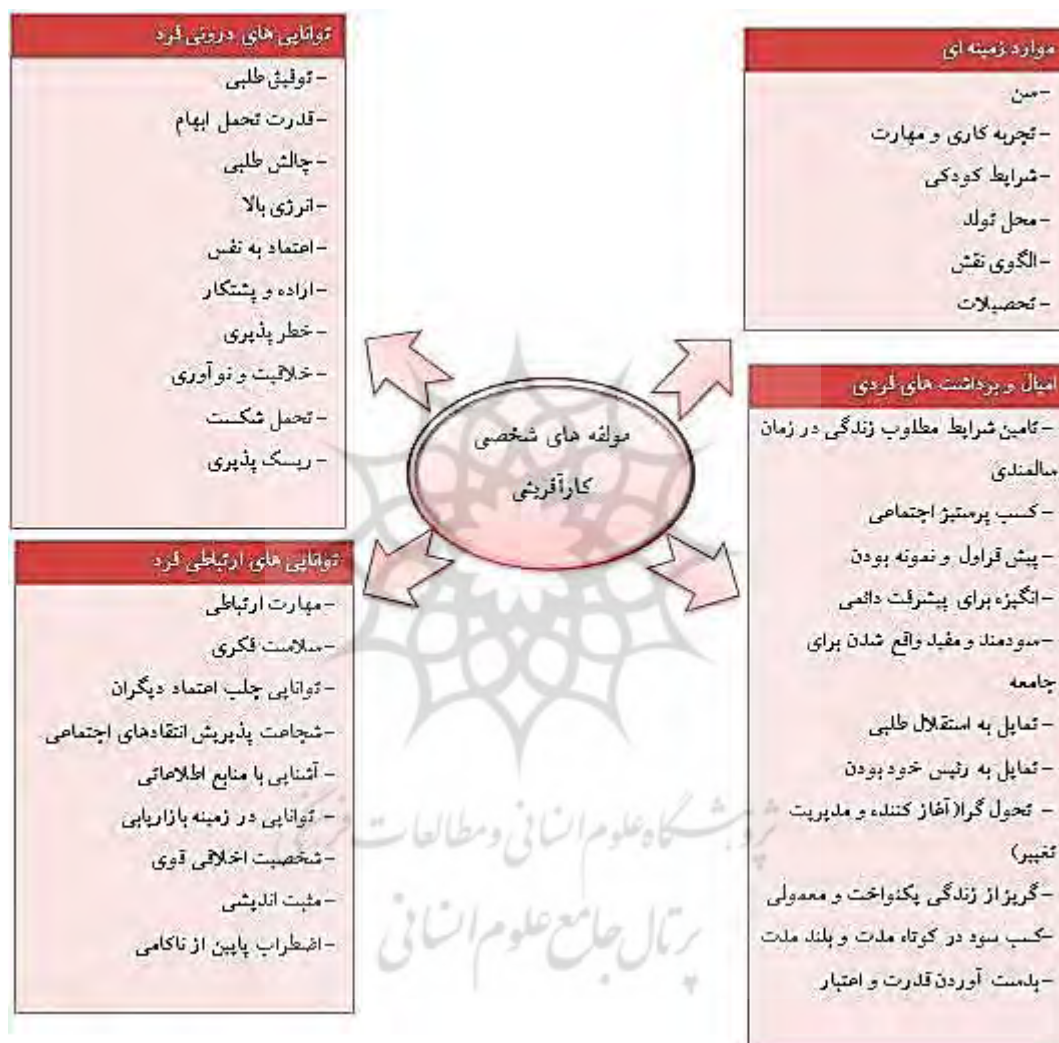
موارد زمینه ای
-سن
- تجربه کاری و مهارت
-شرایط کودکی
- محل تولد
- الگوی نقش
- تحصیلات

توانایی های درونی فرد
- توفیق طلبی
- قدرت تحمل ابهام
- چالش طلبی
- انرژی بالا
- اعتماد به نفس
- اراده و پشتکار
- خطر پذیری
- خلاقیت و نوآوری
- تحمل شکست
- ریسک پذیری

مولفه های شخصی کارآفرینی

امیال و برداشت های فردی
- تامین شرایط مطلوب زندگی در زمان سالمندی
- کسب پرستیژ اجتماعی
- پیش قراول و نمونه بودن
- انگیزه برای پیشرفت دائمی
- سودمند و مفید واقع شدن برای جامعه
- تمایل به استقلال طلبی
- تمایل به رئیس خود بودن
- تحول گرا(آغاز کننده و مدیریت تغییر)
- گریز از زندگی یکنواخت و معمولی
-کسب سود در کوتاه مدت و بلند مدت
- بدست آوردن قدرت و اعتبار

توانایی های ارتباطی فرد
- مهارت ارتباطی
- سلامت فکری
- توانایی جلب اعتماد دیگران
- شجاعت پذیرش انتقادهای اجتماعی
- آشنایی با منابع اطلاعاتی
- توانایی در زمینه بازاریابی
- شخصیت اخلاقی قوی
- مثبت اندیشی
- اضطراب پایین از ناکامی

پژوهشگاه علوم انسانی و مطالعات فرهنگی
پرتال جامع علوم انسانی